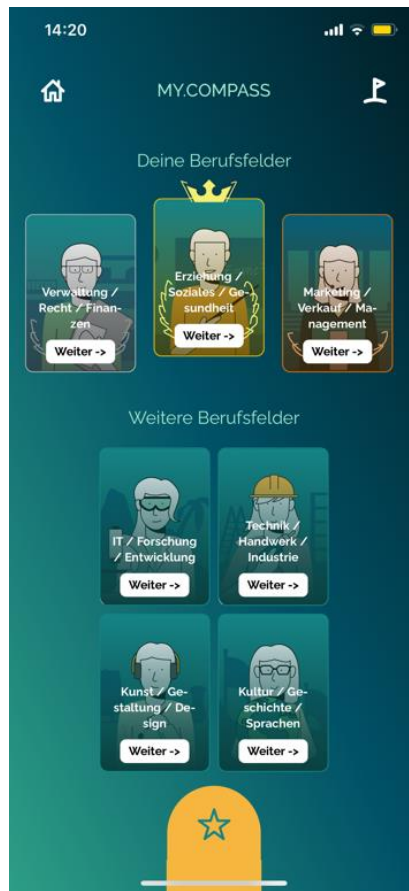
14:20

MY.COMPASS

Deine Berufsfelder

Verwaltung / Recht / Finanzen
Weiter ->

Erziehung / Soziales / Gesundheit
Weiter ->

Marketing / Verkauf / Management
Weiter ->

Weitere Berufsfelder

IT / Forschung / Entwicklung
Weiter ->

Technik / Handwerk / Industrie
Weiter ->

Kunst / Gestaltung / Design
Weiter ->

Kultur / Geschichte / Sprachen
Weiter ->